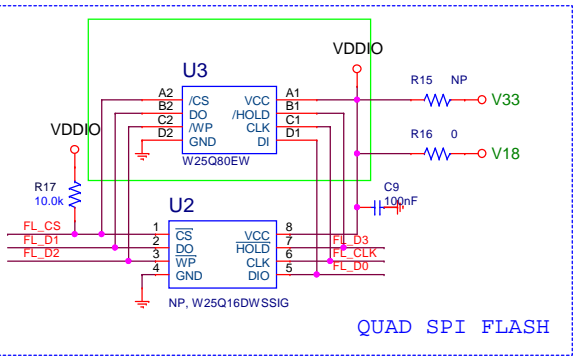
VDDIO

U3

A2 B2 C2 D2

/CS
DO
/WP
GND

VCC
/HOLD
CLK
DI

A1 B1 C1 D1

W25Q80EW

R15 NP
V33

R16 0
V18

VDDIO

R17
10.0k

C9
100nF

U2

FL_CS
FL_D1
FL_D2

1 2 3 4

$\overline{CS}$
DO
$\overline{WP}$
GND

VCC
$\overline{HOLD}$
CLK
DIO

8 7 6 5

FL_D3
FL_CLK
FL_D0

NP, W25Q16DWSSIG

QUAD SPI FLASH